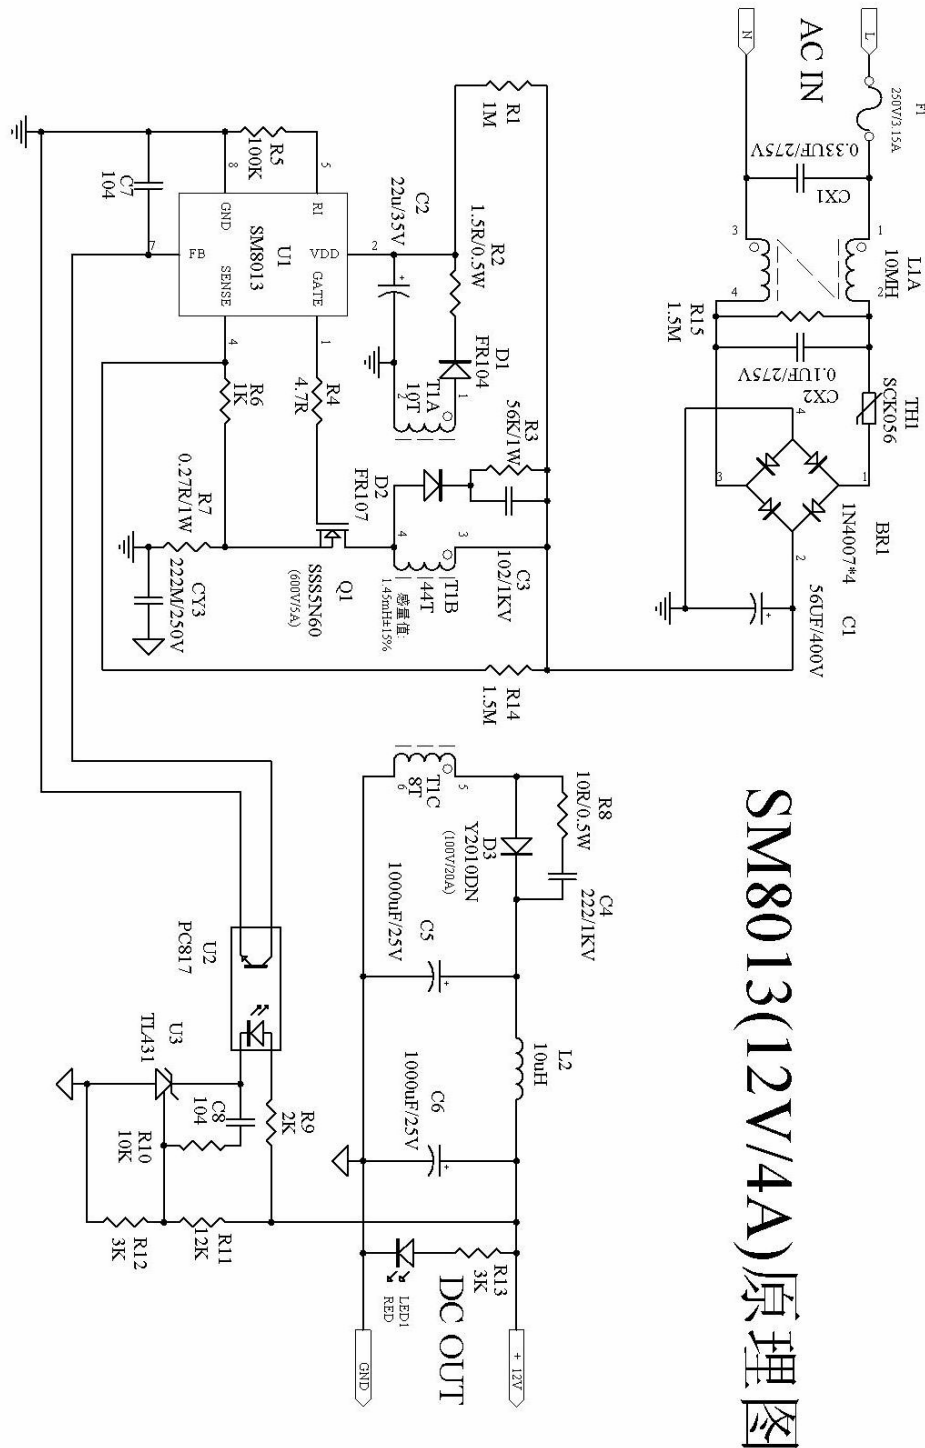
SM8013(12V/4A)原理图

AC IN
L
N
F1
250V/3.15A
0.33UF/275V
CX1
1
3
L1A
10MH
2
4
R15
1.5M
0.1UF/275V
CX2
TH1
SCK056
1
3
4
2
1N4007*4
BR1
56UF/400V
C1

R1
1M
C2
22u/35V
R2
1.5R/0.5W
D1
FR104
T1A
10T
R3
56K/1W
D2
FR107
3
4
T1B
44T
感量值:
1.45mH±15%
C3
102/1KV
Q1
SSS5N60
(600V/5A)
R14
1.5M

R5
100K
8
5
C7
104
GND
RI
U1
SM8013
VDD
2
7
FB
SENSE
GATE
4
1
R6
1K
R4
4.7R
R7
0.27R/1W
CY3
222M/250V

T1C
8T
6
5
R8
10R/0.5W
D3
Y2010DN
(100V/20A)
C4
222/1KV
C5
1000uF/25V
L2
10uH
C6
1000uF/25V
U2
PC817
U3
TL431
C8
104
R9
2K
R10
10K
R11
12K
R12
3K
R13
3K
LED1
RED
DC OUT
GND
+12V